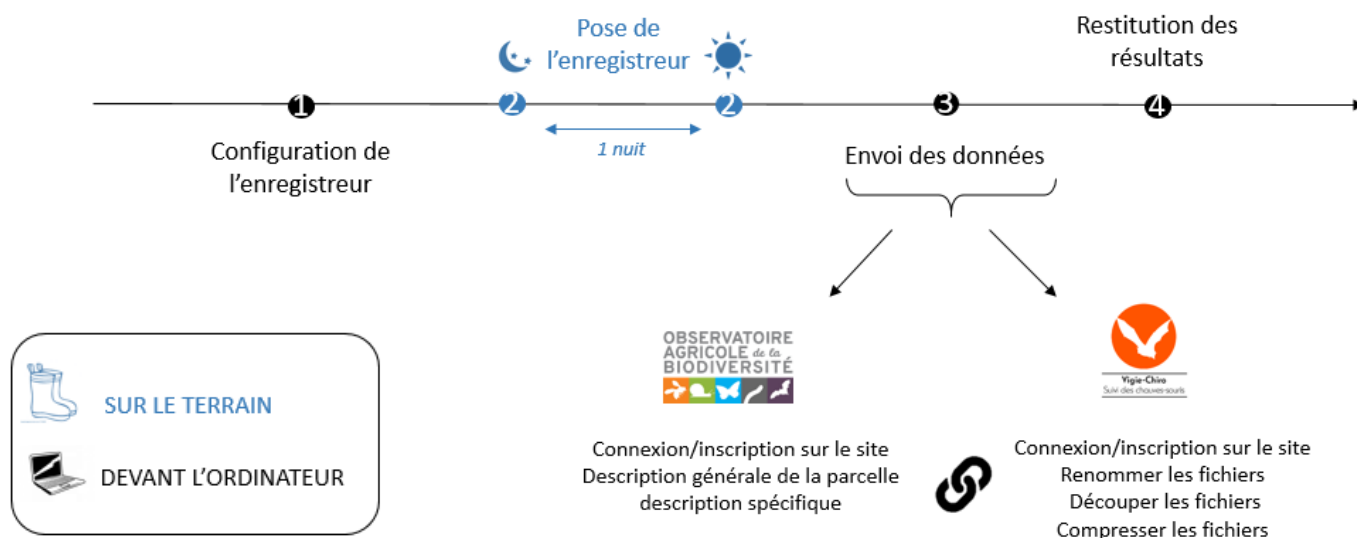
Pose de l’enregistreur

Restitution des résultats

1

2

2

3

4

1 nuit

Configuration de l’enregistreur

Envoi des données

OBSERVATOIRE AGRICOLE de la BIODIVERSITÉ

Vigie-Chiro
Suivi des chauves-souris

SUR LE TERRAIN

DEVANT L’ORDINATEUR

Connexion/inscription sur le site
Description générale de la parcelle
description spécifique

Connexion/inscription sur le site
Renommer les fichiers
Découper les fichiers
Compresser les fichiers